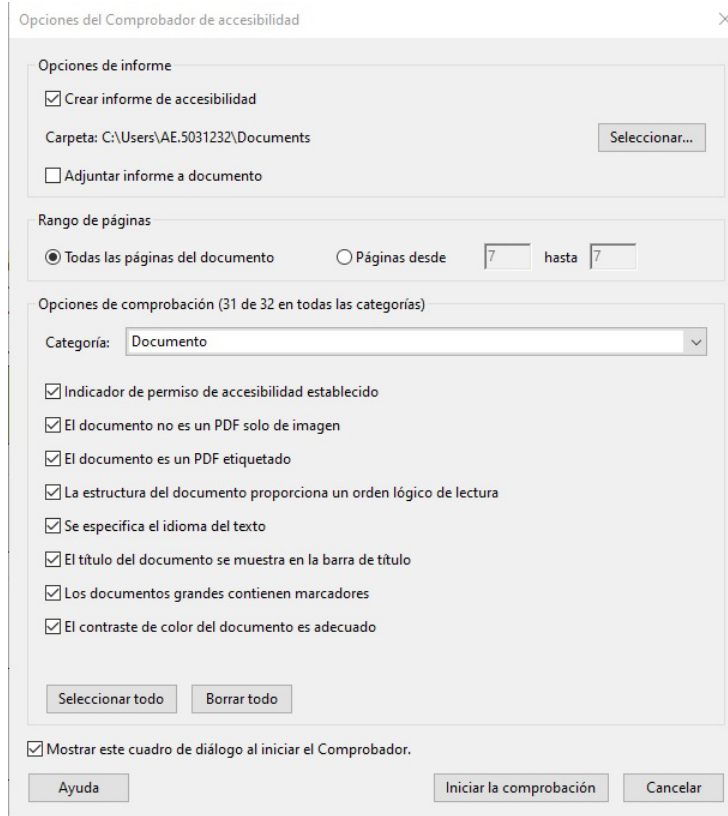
Opciones del Comprobador de accesibilidad

×

Opciones de informe

☑ Crear informe de accesibilidad

Carpeta: C:\Users\AE.5031232\Documents

Seleccionar...

☐ Adjuntar informe a documento

Rango de páginas

◉ Todas las páginas del documento

○ Páginas desde 7 hasta 7

Opciones de comprobación (31 de 32 en todas las categorías)

Categoría: Documento

☑ Indicador de permiso de accesibilidad establecido

☑ El documento no es un PDF solo de imagen

☑ El documento es un PDF etiquetado

☑ La estructura del documento proporciona un orden lógico de lectura

☑ Se especifica el idioma del texto

☑ El título del documento se muestra en la barra de título

☑ Los documentos grandes contienen marcadores

☑ El contraste de color del documento es adecuado

Seleccionar todo

Borrar todo

☑ Mostrar este cuadro de diálogo al iniciar el Comprobador.

Ayuda

Iniciar la comprobación

Cancelar